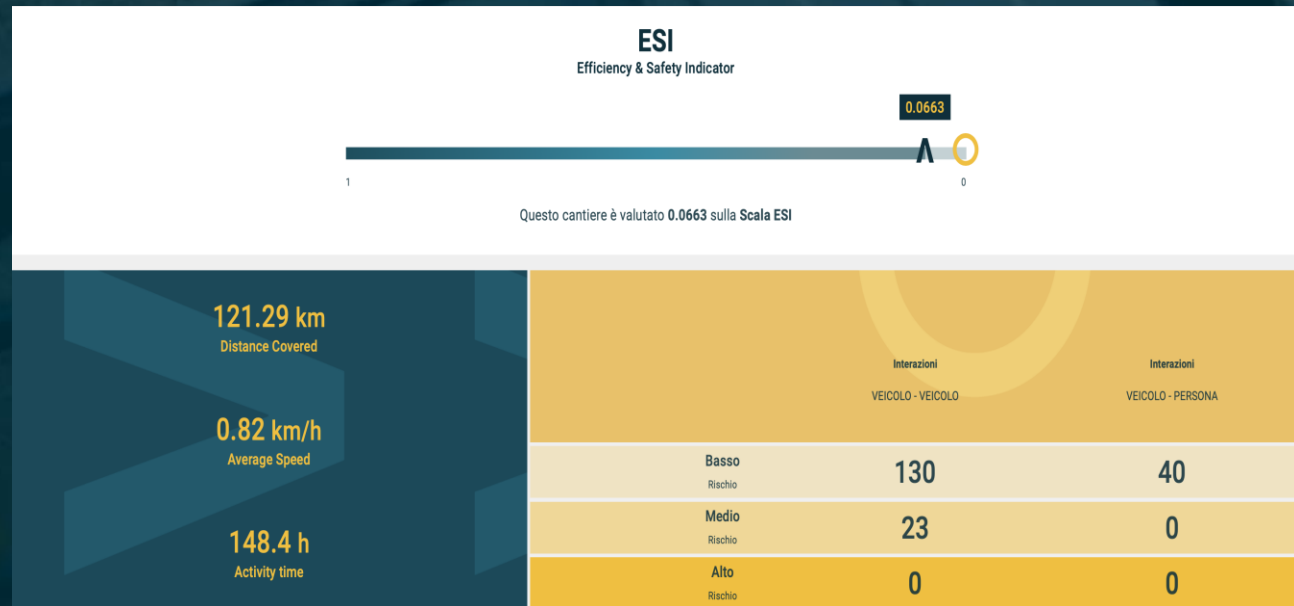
ESI
Efficiency & Safety Indicator

0.0663

1

0

Questo cantiere è valutato **0.0663** sulla **Scala ESI**

121.29 km
Distance Covered

0.82 km/h
Average Speed

148.4 h
Activity time

| | Interazioni VEICOLO - VEICOLO | Interazioni VEICOLO - PERSONA |
|---|---|---|
| Basso Rischio | 130 | 40 |
| Medio Rischio | 23 | 0 |
| Alto Rischio | 0 | 0 |